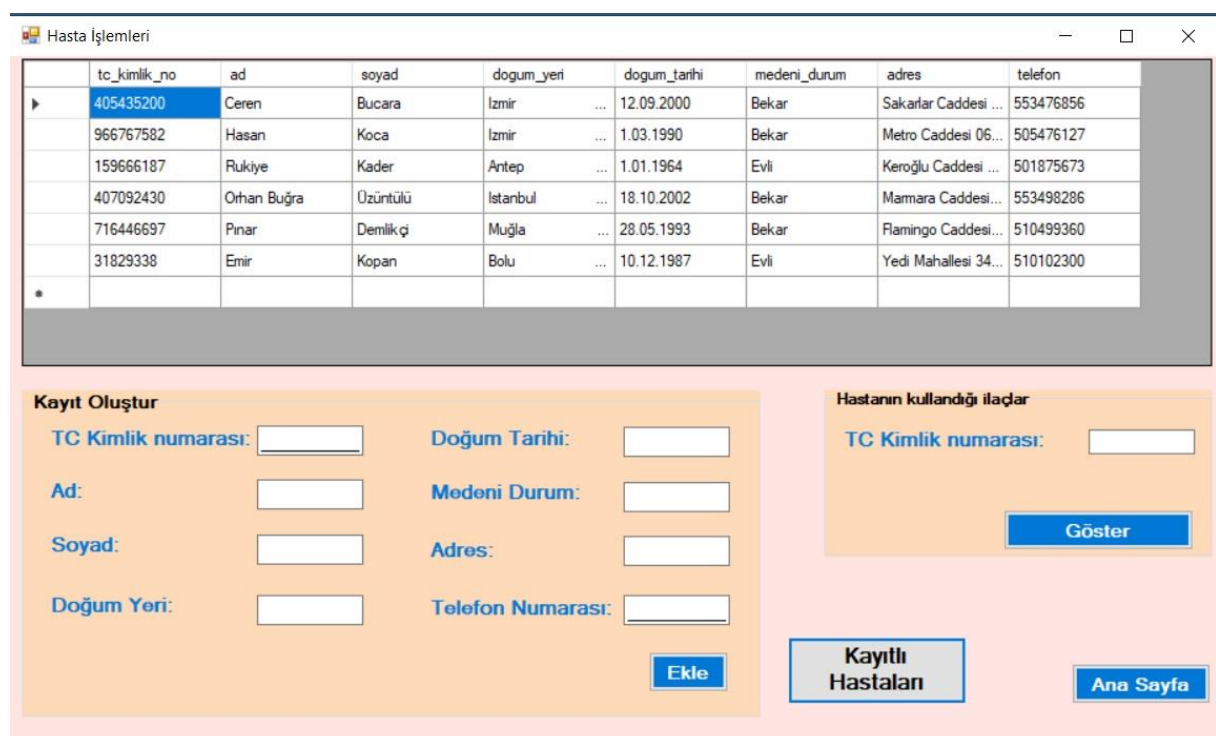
Hasta İşlemleri

| | tc_kimlik_no | ad | soyad | dogum_yeri | dogum_tarihi | medeni_durum | adres | telefon |
|---|---|---|---|---|---|---|---|---|
| ▸ | 405435200 | Ceren | Bucara | Izmir ... | 12.09.2000 | Bekar | Sakarlar Caddesi ... | 553476856 |
| | 966767582 | Hasan | Koca | Izmir ... | 1.03.1990 | Bekar | Metro Caddesi 06... | 505476127 |
| | 159666187 | Rukiye | Kader | Antep ... | 1.01.1964 | Evli | Keroğlu Caddesi ... | 501875673 |
| | 407092430 | Orhan Buğra | Üzüntülü | Istanbul ... | 18.10.2002 | Bekar | Marmara Caddesi... | 553498286 |
| | 716446697 | Pınar | Demlikçi | Muğla ... | 28.05.1993 | Bekar | Flamingo Caddesi... | 510499360 |
| | 31829338 | Emir | Kopan | Bolu ... | 10.12.1987 | Evli | Yedi Mahallesi 34... | 510102300 |
| * | | | | | | | | |

Kayıt Oluştur

TC Kimlik numarası:

Ad:

Soyad:

Doğum Yeri:

Doğum Tarihi:

Medeni Durum:

Adres:

Telefon Numarası:

Ekle

Hastanın kullandığı ilaçlar

TC Kimlik numarası:

Göster

Kayıtlı Hastaları

Ana Sayfa